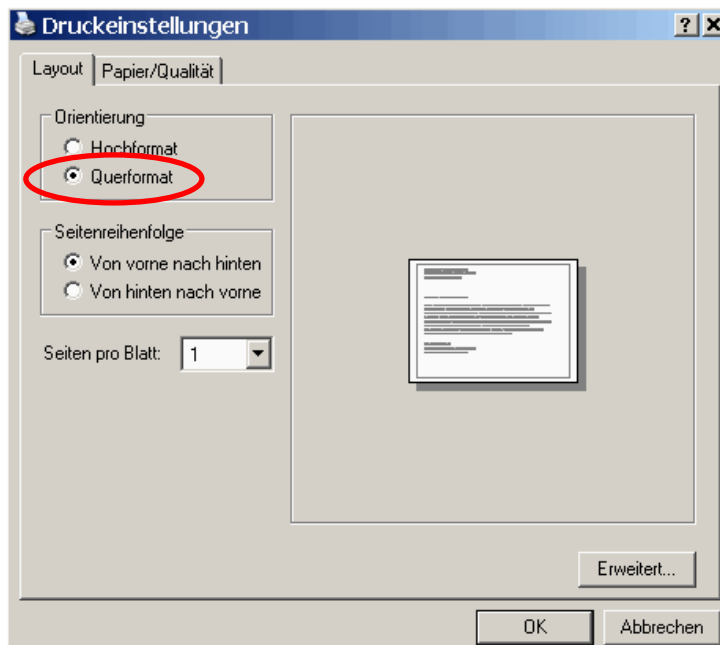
Druckeinstellungen

?

Layout | Papier/Qualität

Orientierung

Hochformat

Querformat

Seitenreihenfolge

Von vorne nach hinten

Von hinten nach vorne

Seiten pro Blatt: 1

Erweitert...

OK

Abbrechen